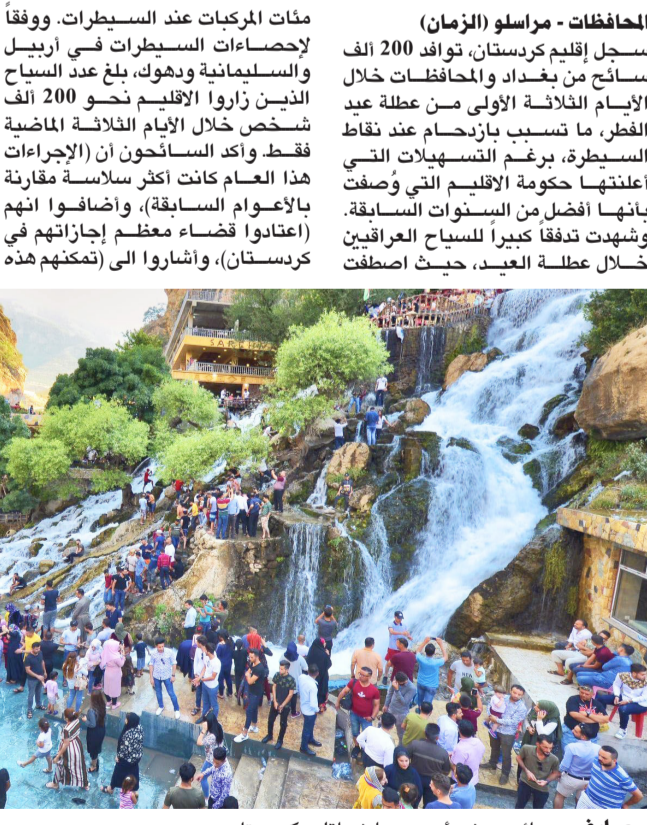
المحافظات - مراسلو (الزمان)

سجل إقليم كردستان، توافد 200 ألف سائح من بغداد والمحافظات خلال الأيام الثلاثة الأولى من عطلة عيد الفطر، ما تسبب بازدحام عند نقاط السيطرة، برغم التسهيلات التي أعلنتها حكومة الاقليم التي وُصفت بأنها أفضل من السنوات السابقة. وشهدت تدفقاً كبيراً للسياح العراقيين خلال عطلة العيد، حيث اصطفت

مئات المركبات عند السيطرات. ووفقاً لإحصاءات السيطرات في أربيل والسليمانية ودهوك، بلغ عدد السياح الذين زاروا الاقليم نحو 200 ألف شخص خلال الأيام الثلاثة الماضية فقط. وأكد السائحون أن (الإجراءات هذا العام كانت أكثر سلاسة مقارنة بالأعوام السابقة)، وأضافوا انهم (اعتادوا قضاء معظم إجازاتهم في كردستان)، وأشاروا الى (تمكنهم هذه

SARKO